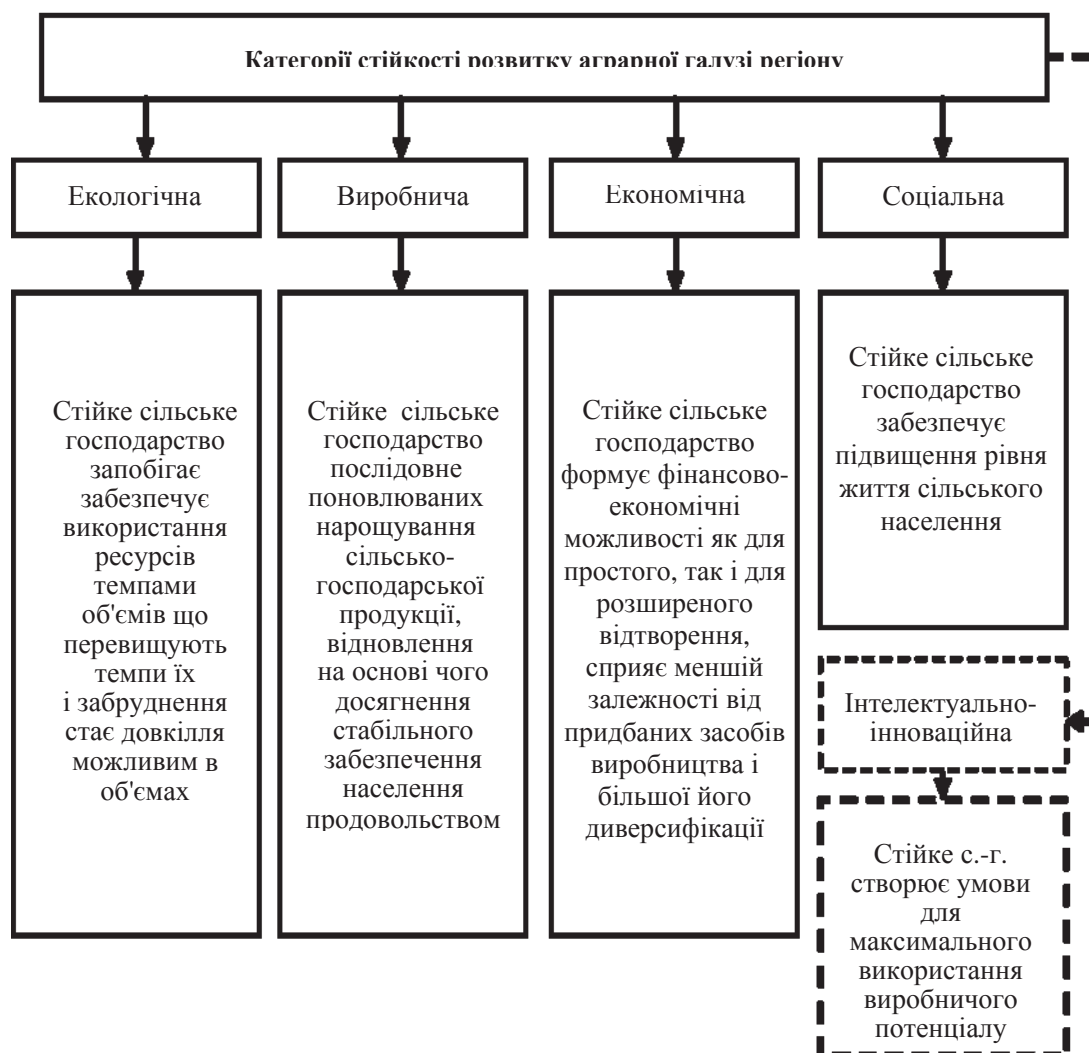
Категорії стійкості розвитку аграрної галузі регіону

Екологічна

Виробнича

Економічна

Соціальна

Стійке сільське господарство запобігає забезпечує використання ресурсів темпами об'ємів що перевищують темпи їх і забруднення стає довкілля можливим в об'ємах

Стійке сільське господарство послідовне поновлюваних нарощування сільськогосподарської продукції, відновлення на основі чого досягнення стабільного забезпечення населення продовольством

Стійке сільське господарство формує фінансово-економічні можливості як для простого, так і для розширеного відтворення, сприяє меншій залежності від придбаних засобів виробництва і більшої його диверсифікації

Стійке сільське господарство забезпечує підвищення рівня життя сільського населення

Інтелектуально-інноваційна

Стійке с.-г. створює умови для максимального використання виробничого потенціалу